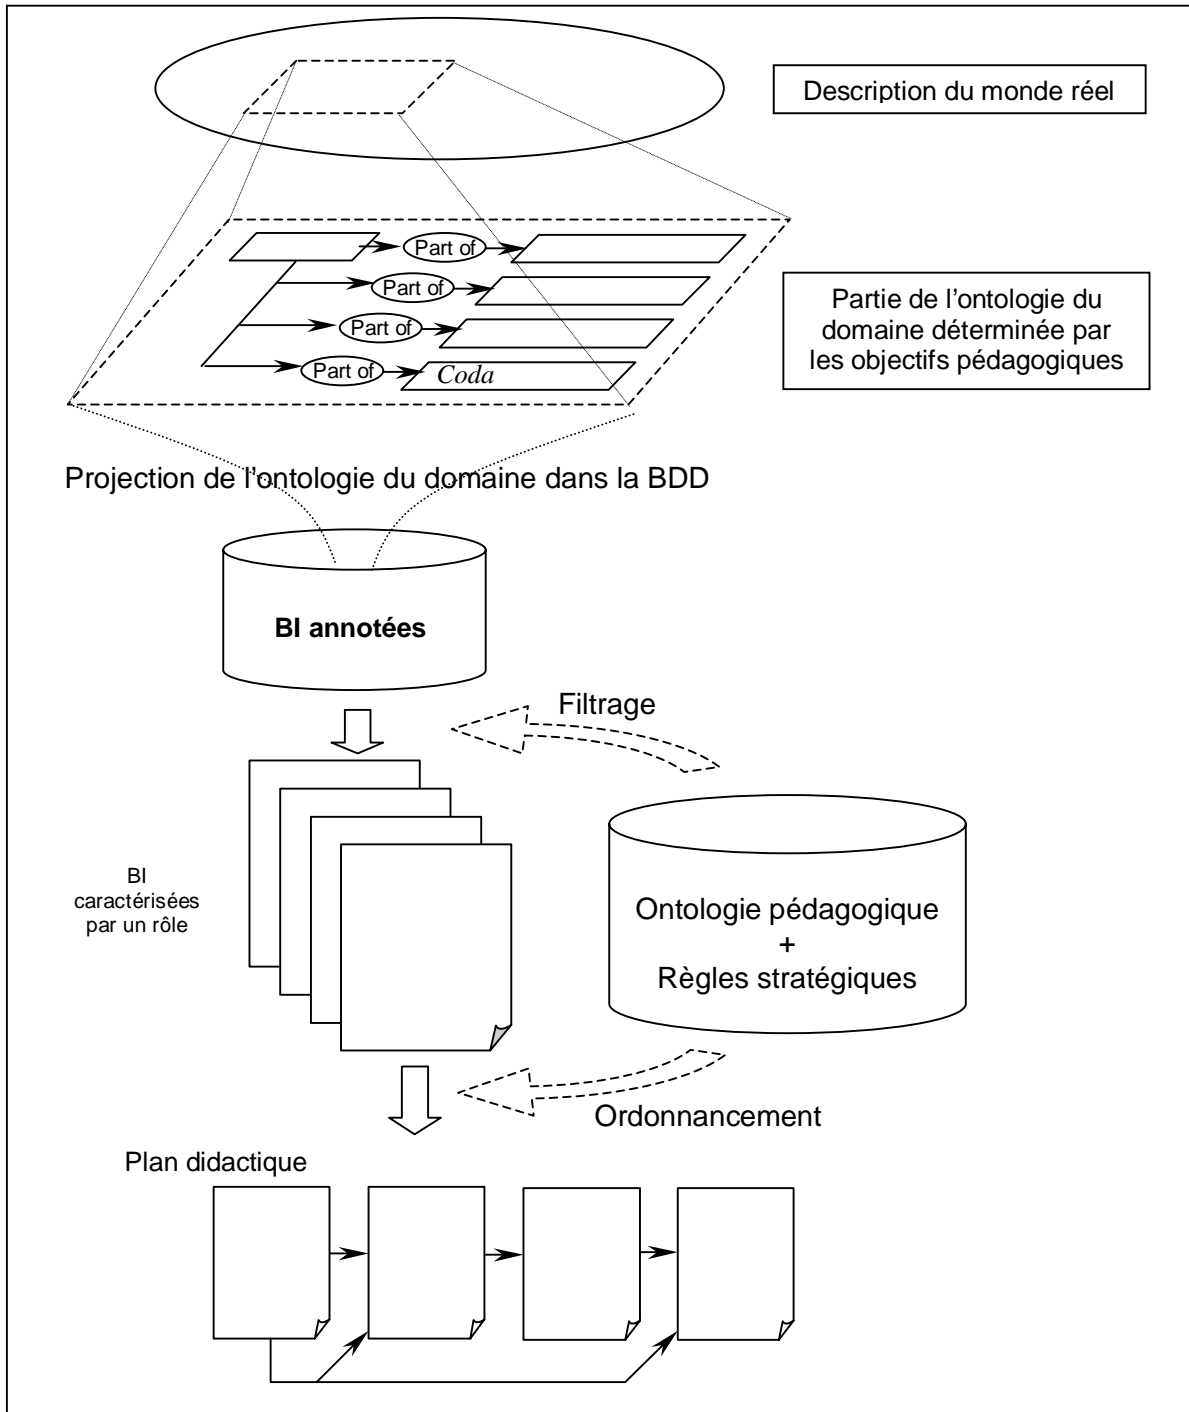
Description du monde réel

Part of

Part of

Part of

Part of

Coda

Partie de l'ontologie du domaine déterminée par les objectifs pédagogiques

Projection de l'ontologie du domaine dans la BDD

BI annotées

Filtrage

BI caractérisées par un rôle

Ontologie pédagogique
+
Règles stratégiques

Ordonnancement

Plan didactique